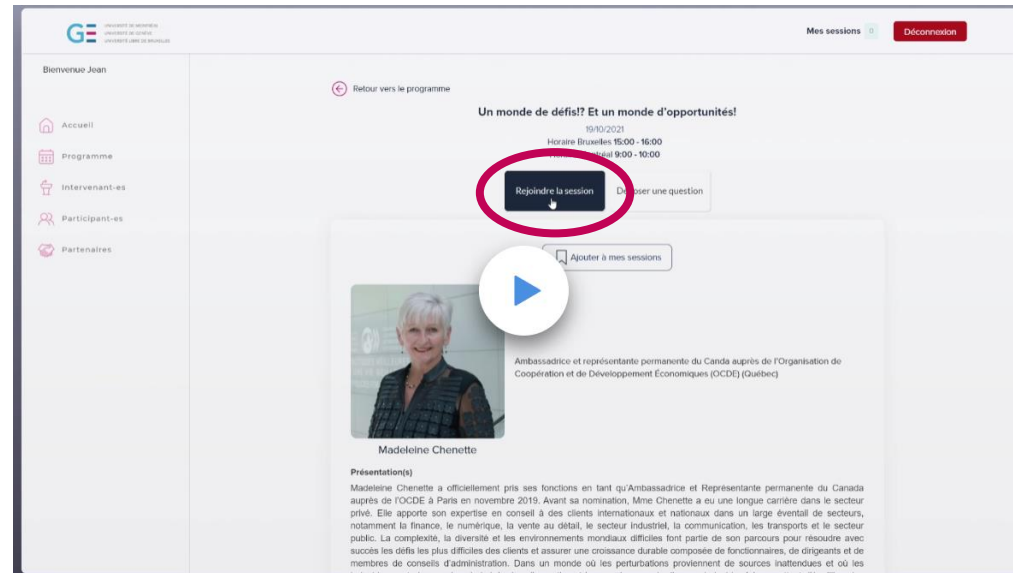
GE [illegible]

Mes sessions 0 Déconnexion

Bienvenue Jean

Accueil
Programme
Intervenant-es
Participant-es
Partenaires

Retour vers le programme

Un monde de défis!? Et un monde d'opportunités!

19/10/2021
Horaire Bruxelles 15:00 - 16:00
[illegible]réal 9:00 - 10:00

Rejoindre la session
De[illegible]oser une question

Ajouter à mes sessions

Ambassadrice et représentante permanente du Canda auprès de l'Organisation de Coopération et de Développement Économiques (OCDE) (Québec)

Madeleine Chenette

Présentation(s)

Madeleine Chenette a officiellement pris ses fonctions en tant qu'Ambassadrice et Representante permanente du Canada auprès de l'OCDE à Paris en novembre 2019. Avant sa nomination, Mme Chenette a eu une longue carrière dans le secteur privé. Elle apporte son expertise en conseil à des clients internationaux et nationaux dans un large éventail de secteurs, notamment la finance, le numérique, la vente au détail, le secteur industriel, la communication, les transports et le secteur public. La complexité, la diversité et les environnements mondiaux difficiles font partie de son parcours pour résoudre avec succès les défis les plus difficiles des clients et assurer une croissance durable composée de fonctionnaires, de dirigeants et de membres de conseils d'administration. Dans un monde où les perturbations proviennent de sources inattendues et où les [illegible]